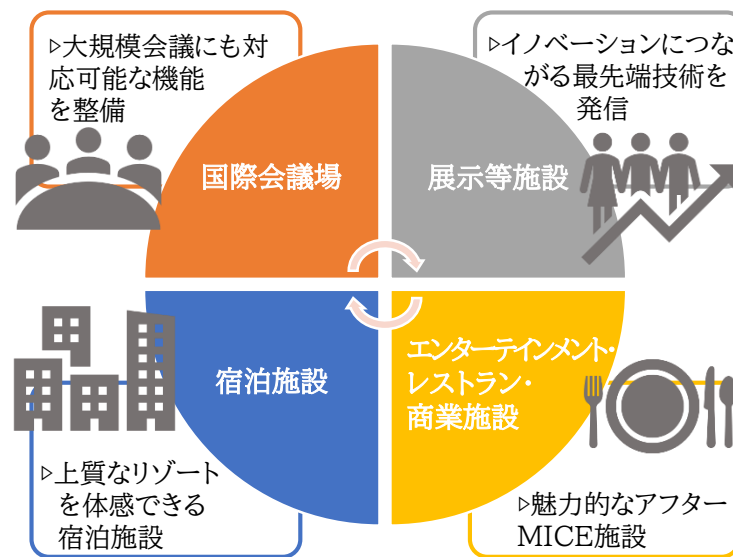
▷大規模会議にも対応可能な機能を整備

▷イノベーションにつながる最先端技術を発信

国際会議場

展示等施設

宿泊施設

エンターテインメント・レストラン・商業施設

▷上質なリゾートを体感できる宿泊施設

▷魅力的なアフターMICE施設